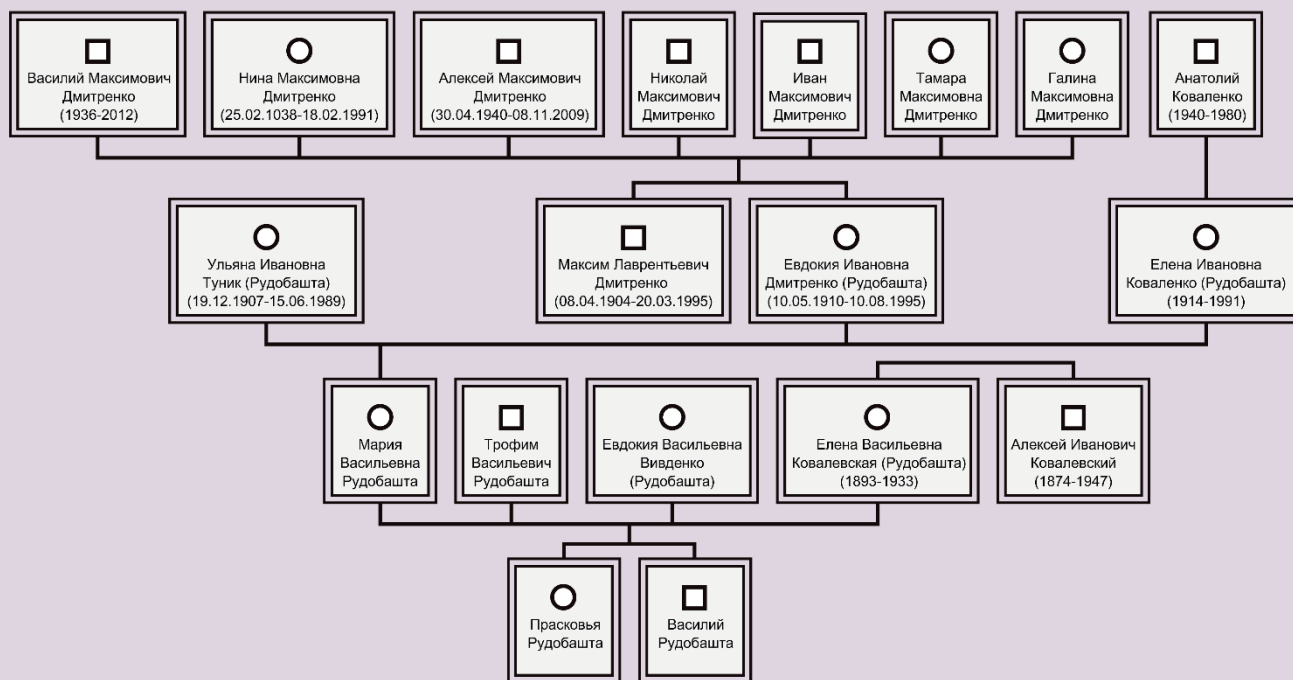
Василий Максимович Дмитренко (1936-2012)

Нина Максимовна Дмитренко (25.02.1038-18.02.1991)

Алексей Максимович Дмитренко (30.04.1940-08.11.2009)

Николай Максимович Дмитренко

Иван Максимович Дмитренко

Тамара Максимовна Дмитренко

Галина Максимовна Дмитренко

Анатолий Коваленко (1940-1980)

Ульяна Ивановна Туник (Рудобашта) (19.12.1907-15.06.1989)

Максим Лаврентьевич Дмитренко (08.04.1904-20.03.1995)

Евдокия Ивановна Дмитренко (Рудобашта) (10.05.1910-10.08.1995)

Елена Ивановна Коваленко (Рудобашта) (1914-1991)

Мария Васильевна Рудобашта

Трофим Васильевич Рудобашта

Евдокия Васильевна Вивденко (Рудобашта)

Елена Васильевна Ковалевская (Рудобашта) (1893-1933)

Алексей Иванович Ковалевский (1874-1947)

Прасковья Рудобашта

Василий Рудобашта